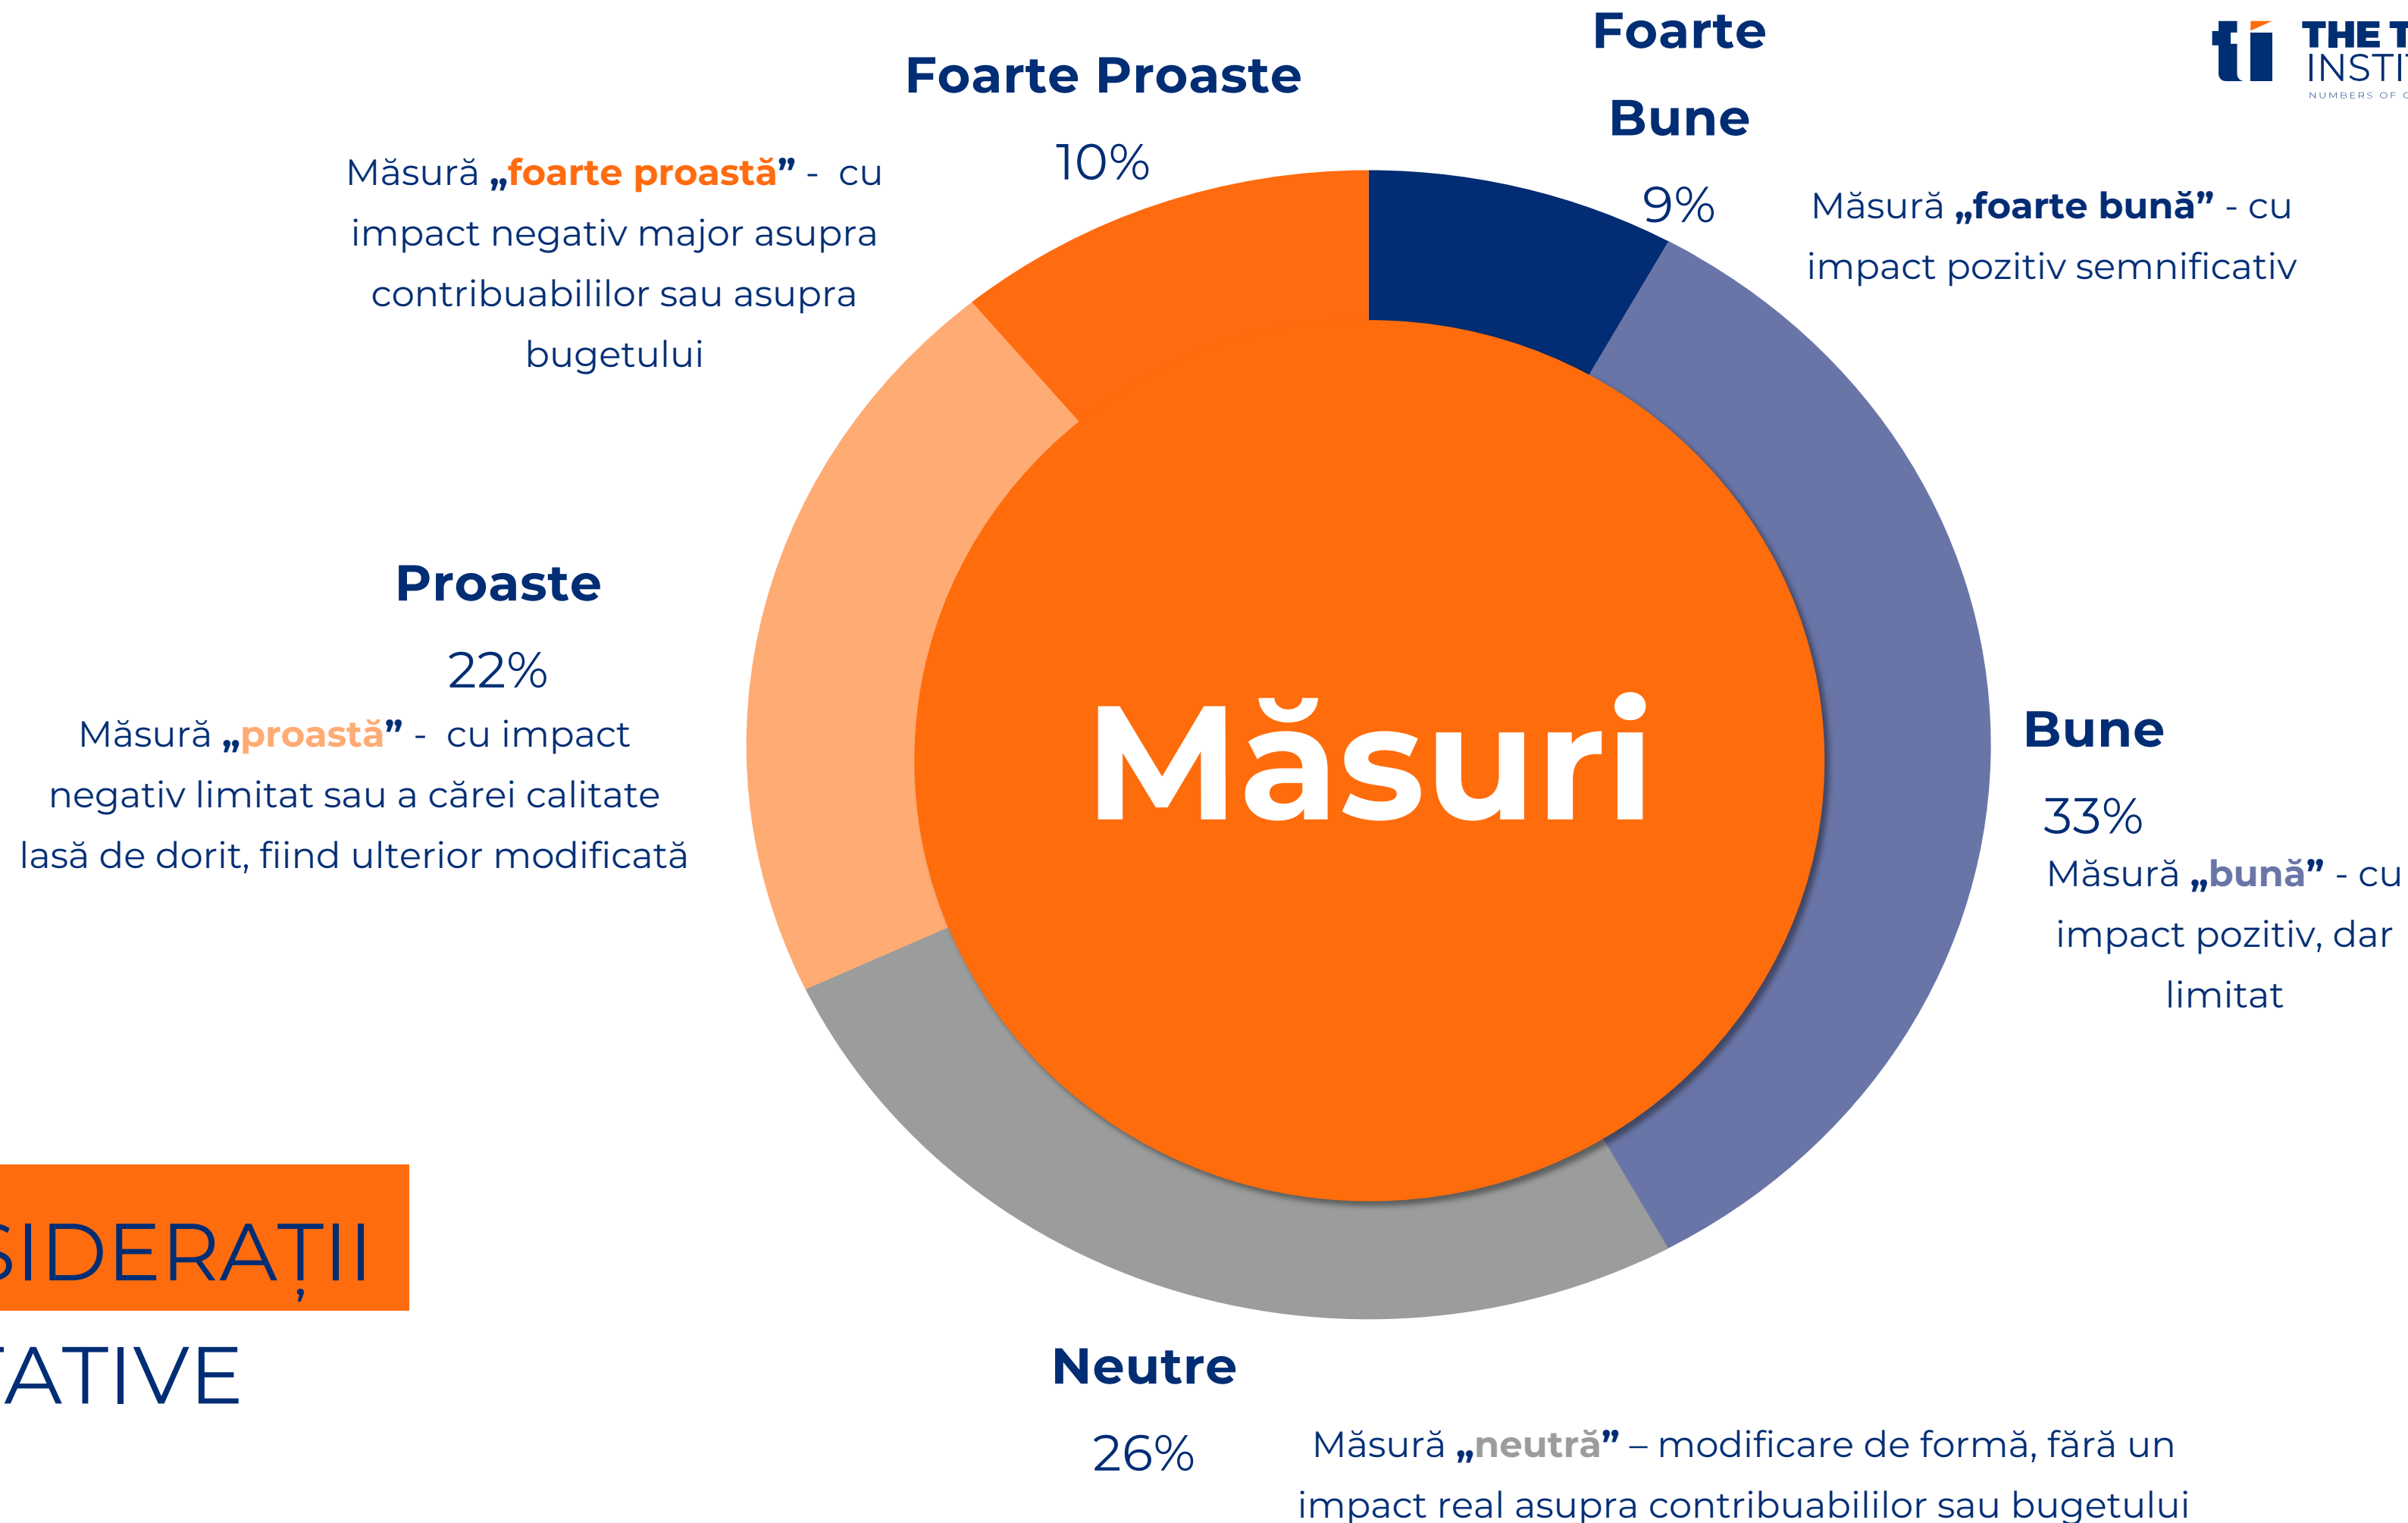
Foarte Proaste

10%

Măsură „foarte proastă” - cu impact negativ major asupra contribuabililor sau asupra bugetului

Foarte Bune

9%

Măsură „foarte bună” - cu impact pozitiv semnificativ

ti THE T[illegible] INSTI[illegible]
NUMBERS OF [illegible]

Proaste

22%

Măsură „proastă” - cu impact negativ limitat sau a cărei calitate lasă de dorit, fiind ulterior modificată

Măsuri

Bune

33%

Măsură „bună” - cu impact pozitiv, dar limitat

SIDERAȚII

TATIVE

Neutre

26%

Măsură „neutră” – modificare de formă, fără un impact real asupra contribuabililor sau bugetului